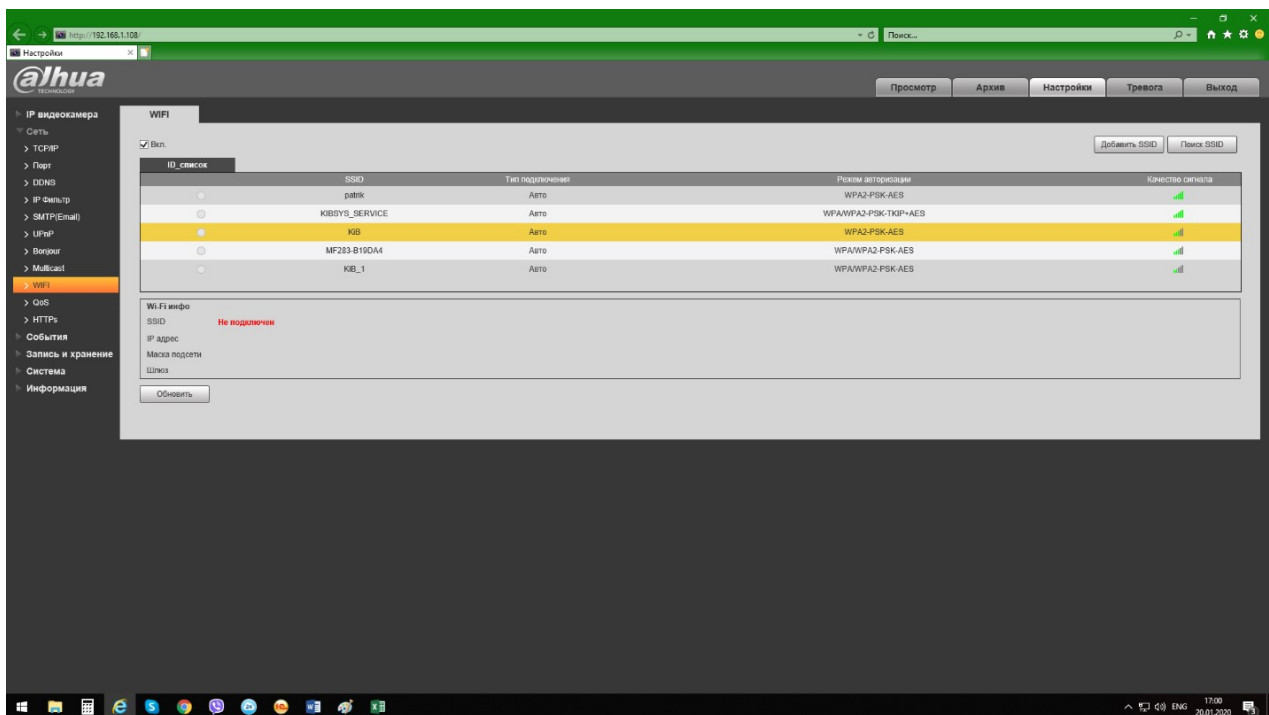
http://192.168.1.108/
Поиск...
Настройки

alhua TECHNOLOGY

Просмотр Архив Настройки Тревога Выход

IP видеокамера
Сеть
> TCP/IP
> Порт
> DDNS
> IP Фильтр
> SMTP(Email)
> UPnP
> Bonjour
> Multicast
> WIFI
> QoS
> HTTPs
События
Запись и хранение
Система
Информация

WIFI

Вкл.

Добавить SSID Поиск SSID

ID_список

| | SSID | Тип подключения | Режим авторизации | Качество сигнала |
|---|---|---|---|---|
| | patrik | Авто | WPA2-PSK-AES | |
| | KIBSYS_SERVICE | Авто | WPA/WPA2-PSK-TKIP+AES | |
| | KiB | Авто | WPA2-PSK-AES | |
| | MF283-B19DA4 | Авто | WPA/WPA2-PSK-AES | |
| | KiB_1 | Авто | WPA/WPA2-PSK-AES | |

Wi-Fi инфо
SSID Не подключен
IP адрес
Маска подсети
Шлюз

Обновить

ENG 17:00 20.01.2020